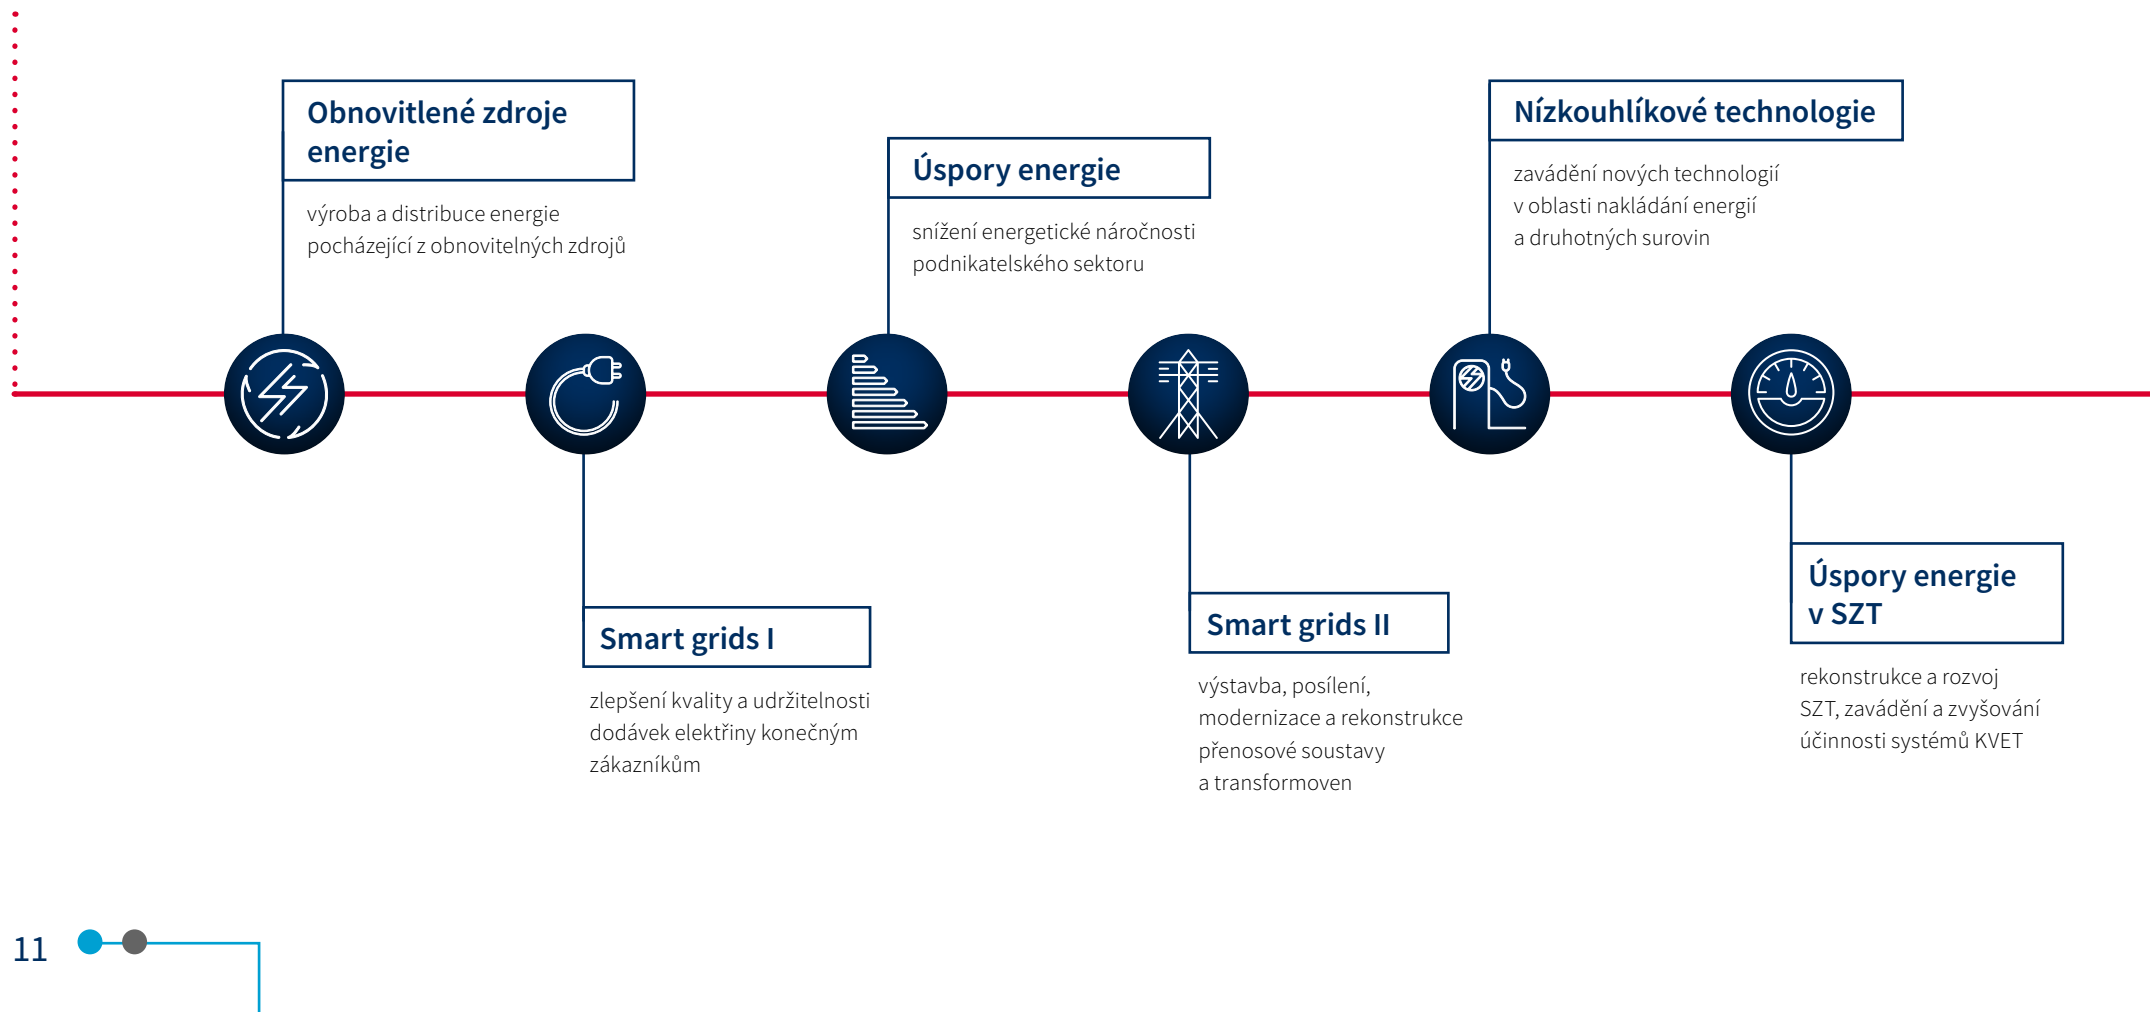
Obnovitlené zdroje energie

výroba a distribuce energie pocházející z obnovitelných zdrojů

Úspory energie

snížení energetické náročnosti podnikatelského sektoru

Nízkouhlíkové technologie

zavádění nových technologií v oblasti nakládání energií a druhotných surovin

Smart grids I

zlepšení kvality a udržitelnosti dodávek elektřiny konečným zákazníkům

Smart grids II

výstavba, posílení, modernizace a rekonstrukce přenosové soustavy a transformoven

Úspory energie v SZT

rekonstrukce a rozvoj SZT, zavádění a zvyšování účinnosti systémů KVET

11